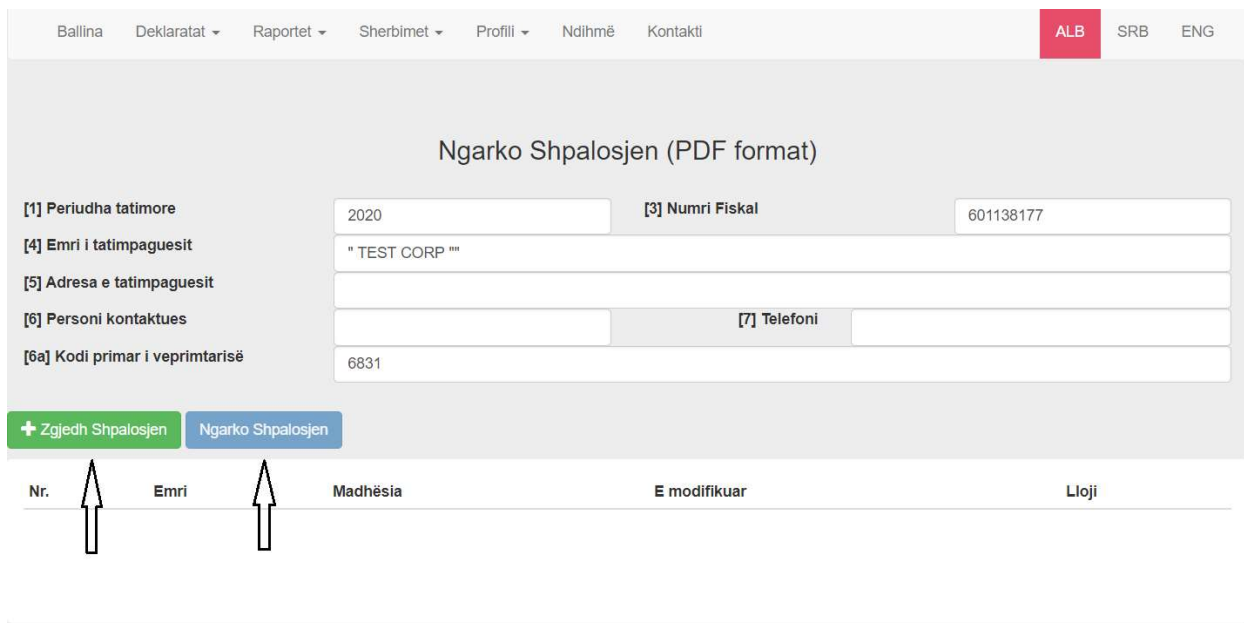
Ballina Deklaratat ▾ Raportet ▾ Sherbimet ▾ Profili ▾ Ndihmë Kontakti ALB SRB ENG

Ngarko Shpalosjen (PDF format)

[1] Periudha tatimore 2020
[3] Numri Fiskal 601138177
[4] Emri i tatimpaguesit " TEST CORP ""
[5] Adresa e tatimpaguesit
[6] Personi kontaktues
[7] Telefoni
[6a] Kodi primar i veprimtarisë 6831

+ Zgjedh Shpalosjen Ngarko Shpalosjen

| Nr. | Emri | Madhësia | E modifikuar | Lloji |
|---|---|---|---|---|